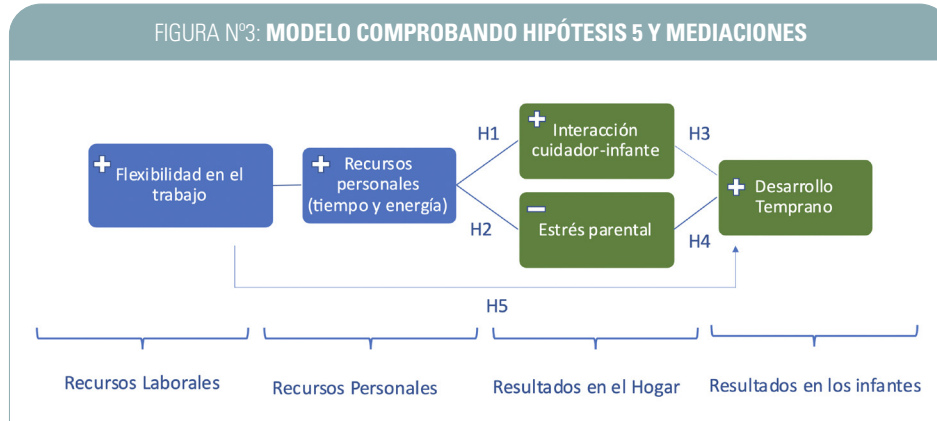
FIGURA Nº3: MODELO COMPROBANDO HIPÓTESIS 5 Y MEDIACIONES

+ Flexibilidad en el trabajo

+ Recursos personales (tiempo y energía)

H1

+ Interacción cuidador-infante

H3

H2

− Estrés parental

H4

+ Desarrollo Temprano

H5

Recursos Laborales

Recursos Personales

Resultados en el Hogar

Resultados en los infantes